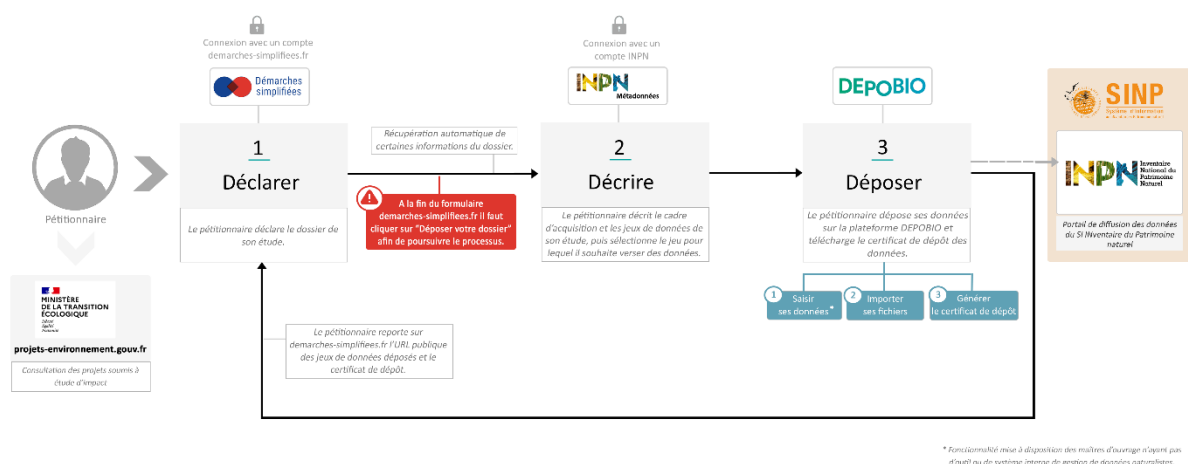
Connexion avec un compte demarches-simplifiees.fr

Démarches simplifiées

Connexion avec un compte INPN

INPN Métadonnées

DEPOBIO

SINP

Pétitionnaire

1

Déclarer

Le pétitionnaire déclare le dossier de son étude.

Récupération automatique de certaines informations du dossier.

A la fin du formulaire demarches-simplifiees.fr il faut cliquer sur "Déposer votre dossier" afin de poursuivre le processus.

2

Décrire

Le pétitionnaire décrit le cadre d'acquisition et les jeux de données de son étude, puis sélectionne le jeu pour lequel il souhaite verser des données.

3

Déposer

Le pétitionnaire dépose ses données sur la plateforme DEPOBIO et télécharge le certificat de dépôt des données.

1 Saisir ses données *

2 Importer ses fichiers

3 Générer le certificat de dépôt

INPN Inventaire National du Patrimoine Naturel

Portail de diffusion des données du SI INventaire du Patrimoine naturel

MINISTÈRE DE LA TRANSITION ÉCOLOGIQUE
Liberté
Égalité
Fraternité

projets-environnement.gouv.fr

Consultation des projets soumis à étude d'impact

Le pétitionnaire reporte sur demarches-simplifiees.fr l'URL publique des jeux de données déposés et le certificat de dépôt.

* Fonctionnalité mise à disposition des maîtres d'ouvrage n'ayant pas d'outil ou de système interne de gestion de données naturalistes.